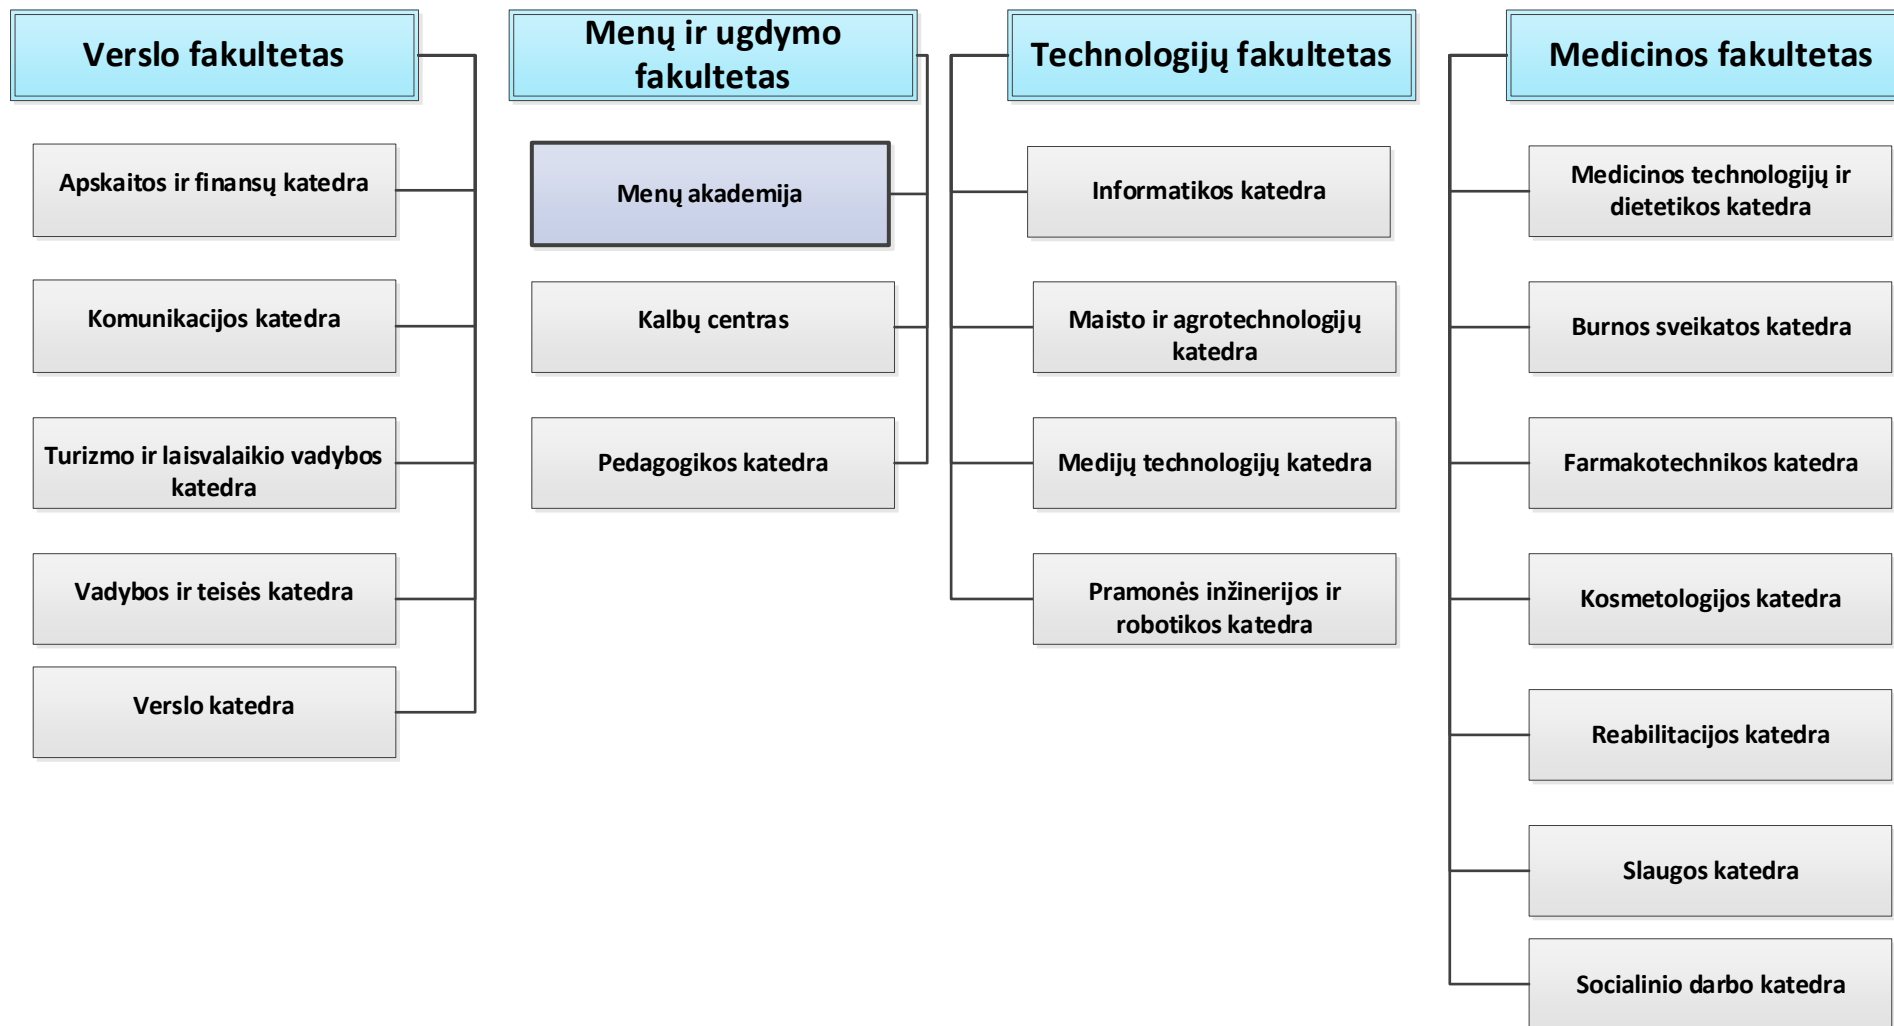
Verslo fakultetas

Apskaitos ir finansų katedra

Komunikacijos katedra

Turizmo ir laisvalaikio vadybos katedra

Vadybos ir teisės katedra

Verslo katedra

Menų ir ugdymo fakultetas

Menų akademija

Kalbų centras

Pedagogikos katedra

Technologijų fakultetas

Informatikos katedra

Maisto ir agrotechnologijų katedra

Medijų technologijų katedra

Pramonės inžinerijos ir robotikos katedra

Medicinos fakultetas

Medicinos technologijų ir dietetikos katedra

Burnos sveikatos katedra

Farmakotechnikos katedra

Kosmetologijos katedra

Reabilitacijos katedra

Slaugos katedra

Socialinio darbo katedra